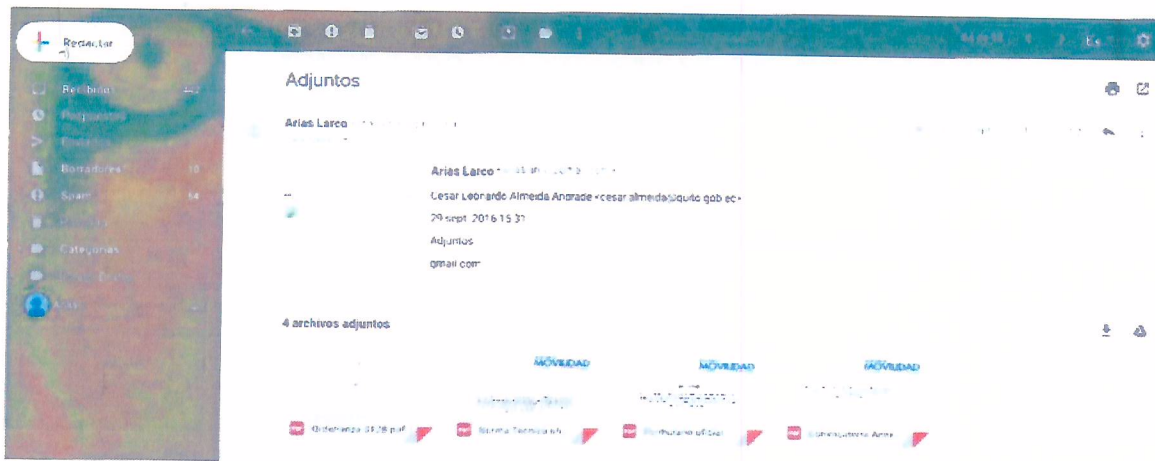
Redactar

Recibidos

Borradores 18

Spam 14

Categorías

Adjuntos

Arias Larco

Arias Larco

Cesar Leonardo Almeida Andrade <cesar.almeida@quito.gob.ec>

29 sept. 2016 15:31

Adjuntos

gmail.com

4 archivos adjuntos

MOVILIDAD

MOVILIDAD

MOVILIDAD

Ordenanza 3128.pdf

Norma Tecnica.pdf

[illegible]

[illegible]